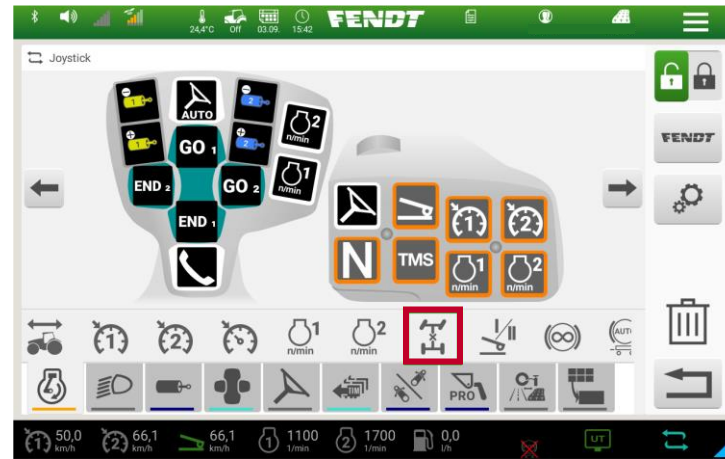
24,4°C Off 03.09. 15:42 FENDT

Joystick

1
AUTO
2
n/min 2
GO 1
2
n/min 1
END 2
GO 2
END 1

N
TMS
1
2
n/min 1
n/min 2

FENDT

1
2
n/min 1
n/min 2
PRO

50,0 km/h
66,1 km/h
66,1 km/h
1100 1/min
1700 1/min
0,0 l/h
UT